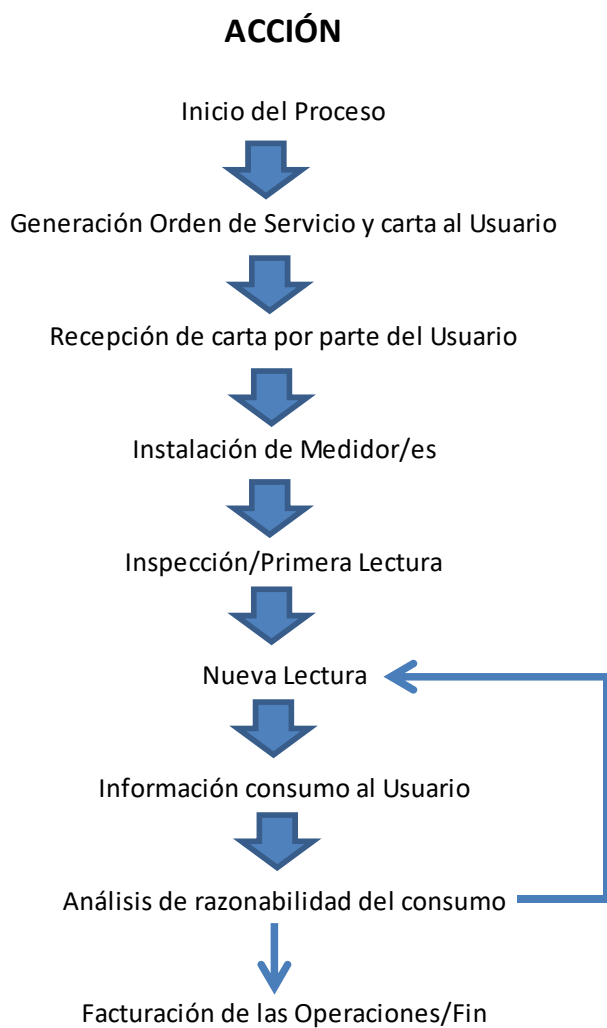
ACCIÓN

Inicio del Proceso

Generación Orden de Servicio y carta al Usuario

Recepción de carta por parte del Usuario

Instalación de Medidor/es

Inspección/Primera Lectura

Nueva Lectura

Información consumo al Usuario

Análisis de razonabilidad del consumo

Facturación de las Operaciones/Fin